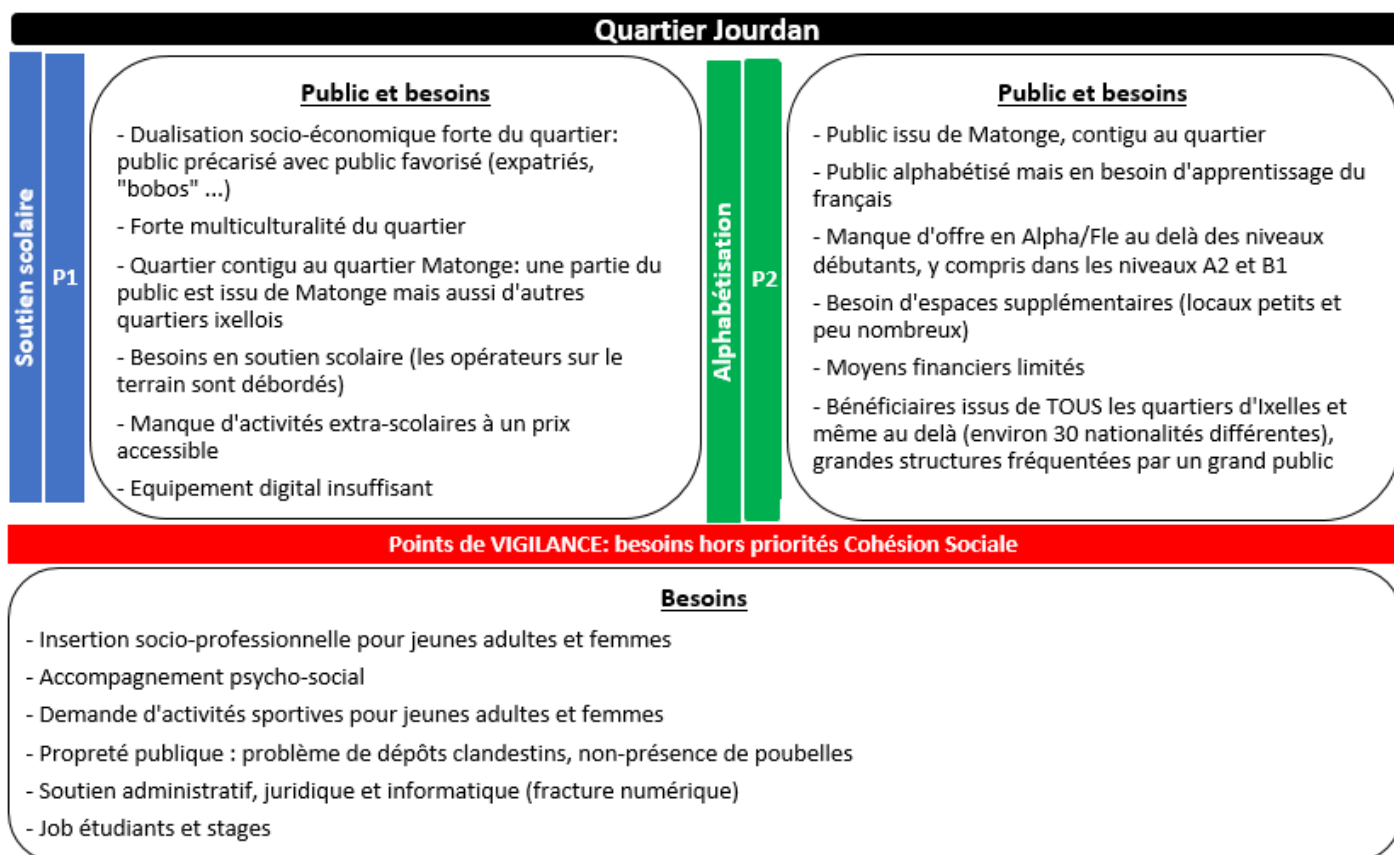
Quartier Jourdan

Soutien scolaire

P1

Public et besoins

- Dualisation socio-économique forte du quartier: public précarisé avec public favorisé (expatriés, "bobos" ...)

- Forte multiculturalité du quartier

- Quartier contigu au quartier Matonge: une partie du public est issu de Matonge mais aussi d'autres quartiers ixellois

- Besoins en soutien scolaire (les opérateurs sur le terrain sont débordés)

- Manque d'activités extra-scolaires à un prix accessible

- Equipement digital insuffisant

Alphabétisation

P2

Public et besoins

- Public issu de Matonge, contigu au quartier

- Public alphabétisé mais en besoin d'apprentissage du français

- Manque d'offre en Alpha/Fle au delà des niveaux débutants, y compris dans les niveaux A2 et B1

- Besoin d'espaces supplémentaires (locaux petits et peu nombreux)

- Moyens financiers limités

- Bénéficiaires issus de TOUS les quartiers d'Ixelles et même au delà (environ 30 nationalités différentes), grandes structures fréquentées par un grand public

Points de VIGILANCE: besoins hors priorités Cohésion Sociale

Besoins

- Insertion socio-professionnelle pour jeunes adultes et femmes

- Accompagnement psycho-social

- Demande d'activités sportives pour jeunes adultes et femmes

- Propreté publique : problème de dépôts clandestins, non-présence de poubelles

- Soutien administratif, juridique et informatique (fracture numérique)

- Job étudiants et stages